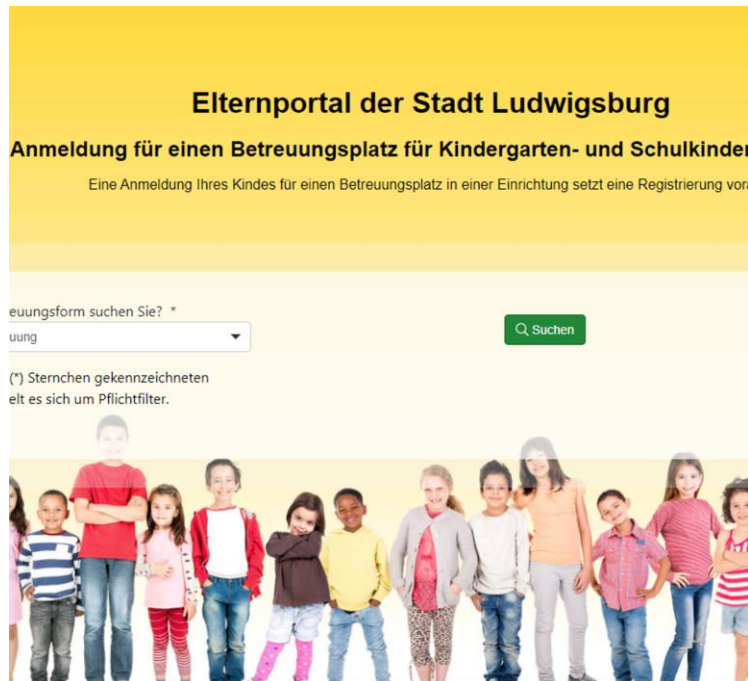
Elternportal der Stadt Ludwigsburg

Anmeldung für einen Betreuungsplatz für Kindergarten- und Schulkinder

Eine Anmeldung Ihres Kindes für einen Betreuungsplatz in einer Einrichtung setzt eine Registrierung vora

euungsform suchen Sie? *

uung

Suchen

(*) Sternchen gekennzeichneten
elt es sich um Pflichtfilter.